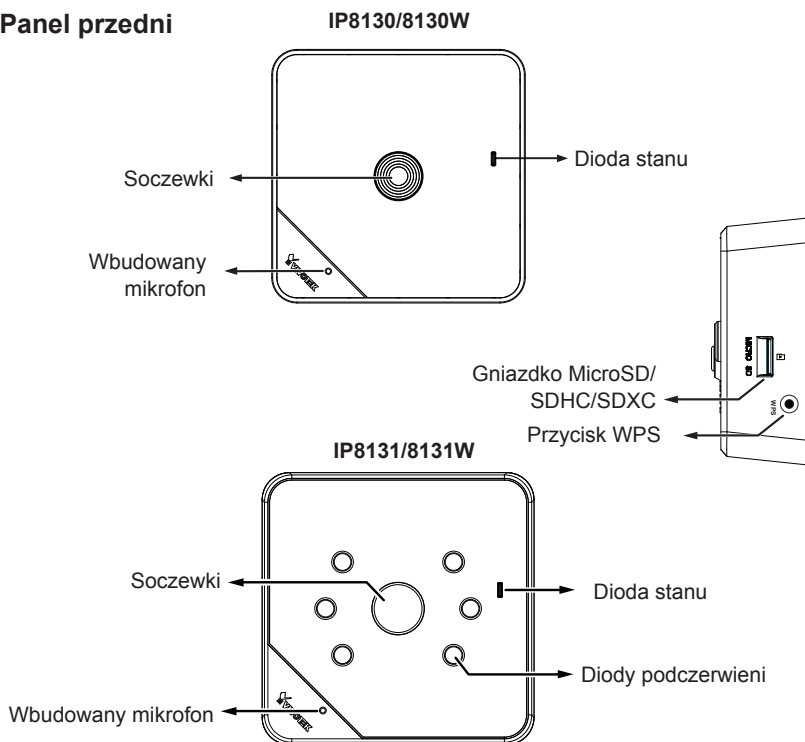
Panel przedni

IP8130/8130W

Soczewki

Dioda stanu

Wbudowany mikrofon

VIVOTEK

MICRO SD

WPS

Gniazdko MicroSD/ SDHC/SDXC

Przycisk WPS

IP8131/8131W

Soczewki

Dioda stanu

Diody podczerwieni

Wbudowany mikrofon

VIVOTEK